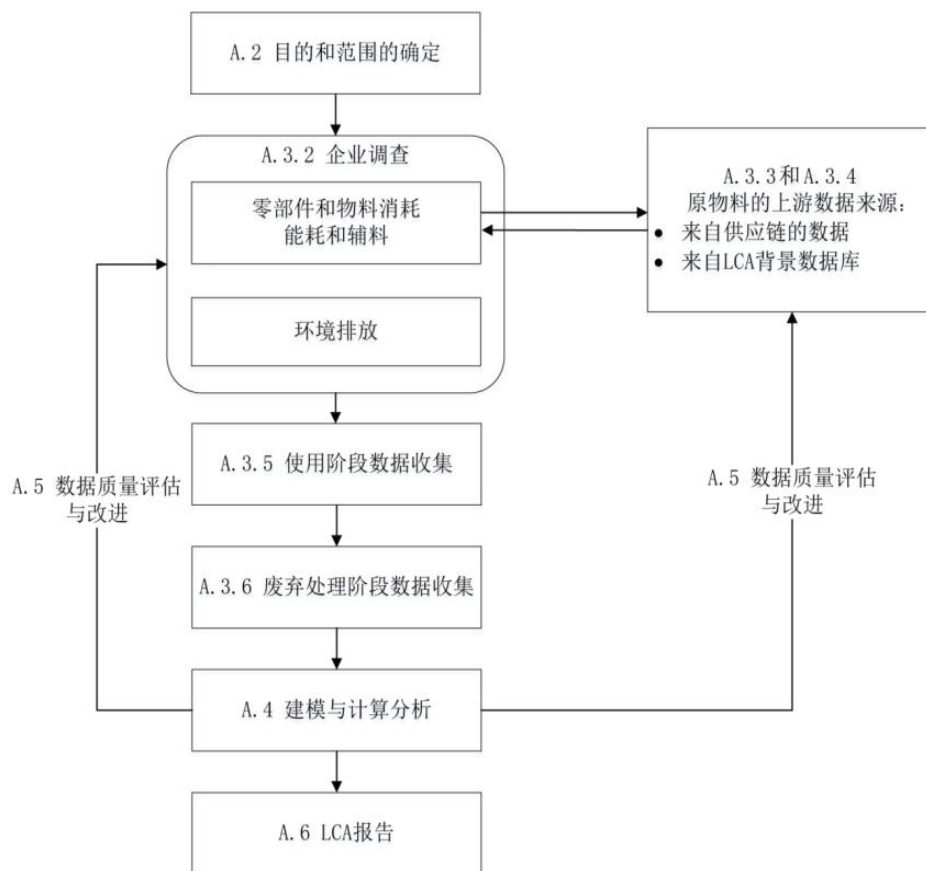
A.2 目的和范围的确定

A.3.2 企业调查

零部件和物料消耗
能耗和辅料

环境排放

A.3.3和A.3.4
原物料的上游数据来源:
• 来自供应链的数据
• 来自LCA背景数据库

A.5 数据质量评估与改进

A.3.5 使用阶段数据收集

A.5 数据质量评估与改进

A.3.6 废弃处理阶段数据收集

A.4 建模与计算分析

A.6 LCA报告